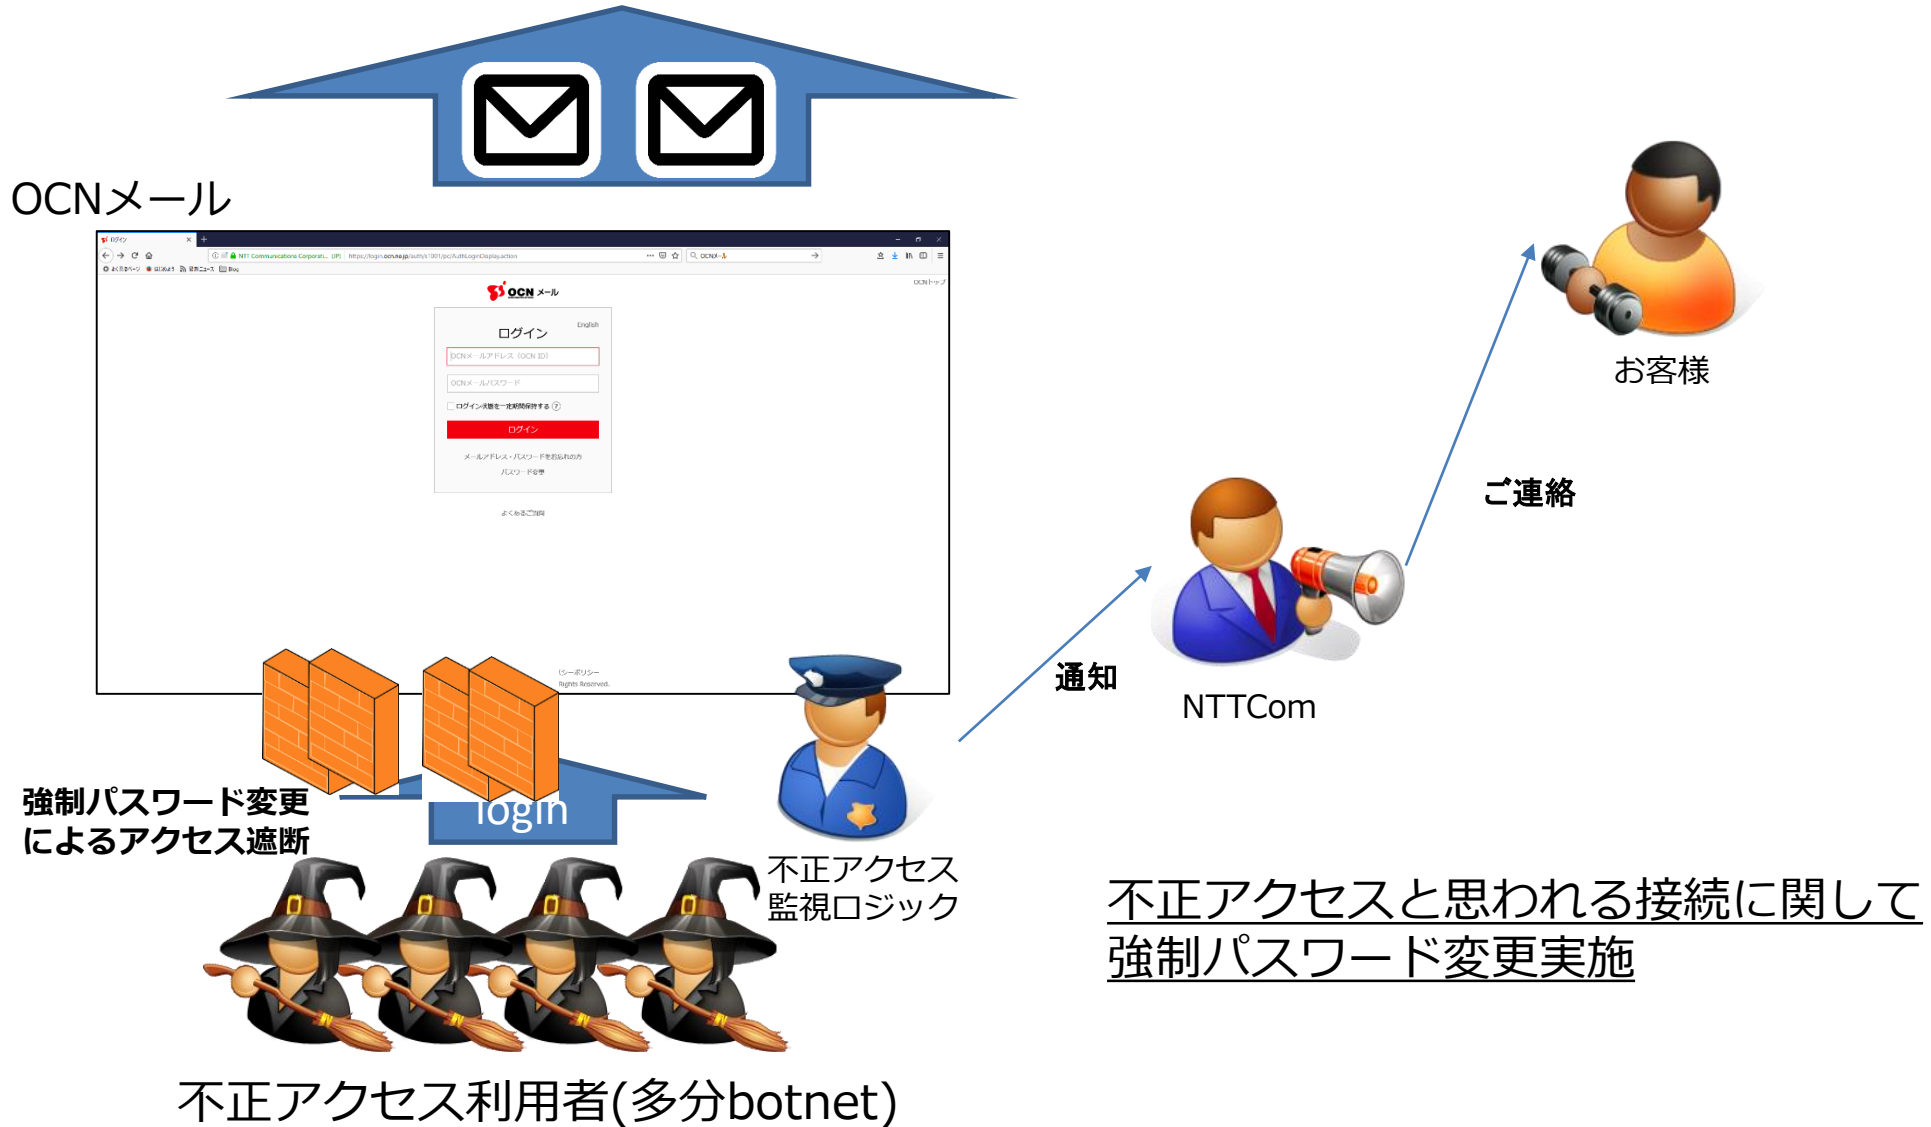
OCNメール

OCN メール

ログイン

English

OCNメールアドレス（OCN ID）

OCNメールパスワード

ログイン状態を一定期間保持する

ログイン

メールアドレス・パスワードをお忘れの方

パスワード変更

よくあるご質問

login

強制パスワード変更によるアクセス遮断

不正アクセス監視ロジック

不正アクセス利用者(多分botnet)

通知

NTTCom

ご連絡

お客様

不正アクセスと思われる接続に関して強制パスワード変更実施